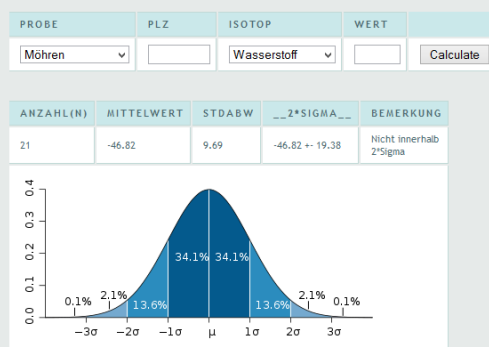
| PROBE | PLZ | ISOTOP | WERT | |
|---|---|---|---|---|
| Möhren | | Wasserstoff | | Calculate |

| ANZAHL(N) | MITTELWERT | STDABW | __2*SIGMA__ | BEMERKUNG |
|---|---|---|---|---|
| 21 | -46.82 | 9.69 | -46.82 +- 19.38 | Nicht innerhalb 2*Sigma |

0.4
0.3
0.2
0.1
0.0

34.1% 34.1%
2.1% 13.6% 13.6% 2.1%
0.1% 0.1%

$-3\sigma$ $-2\sigma$ $-1\sigma$ $\mu$ $1\sigma$ $2\sigma$ $3\sigma$